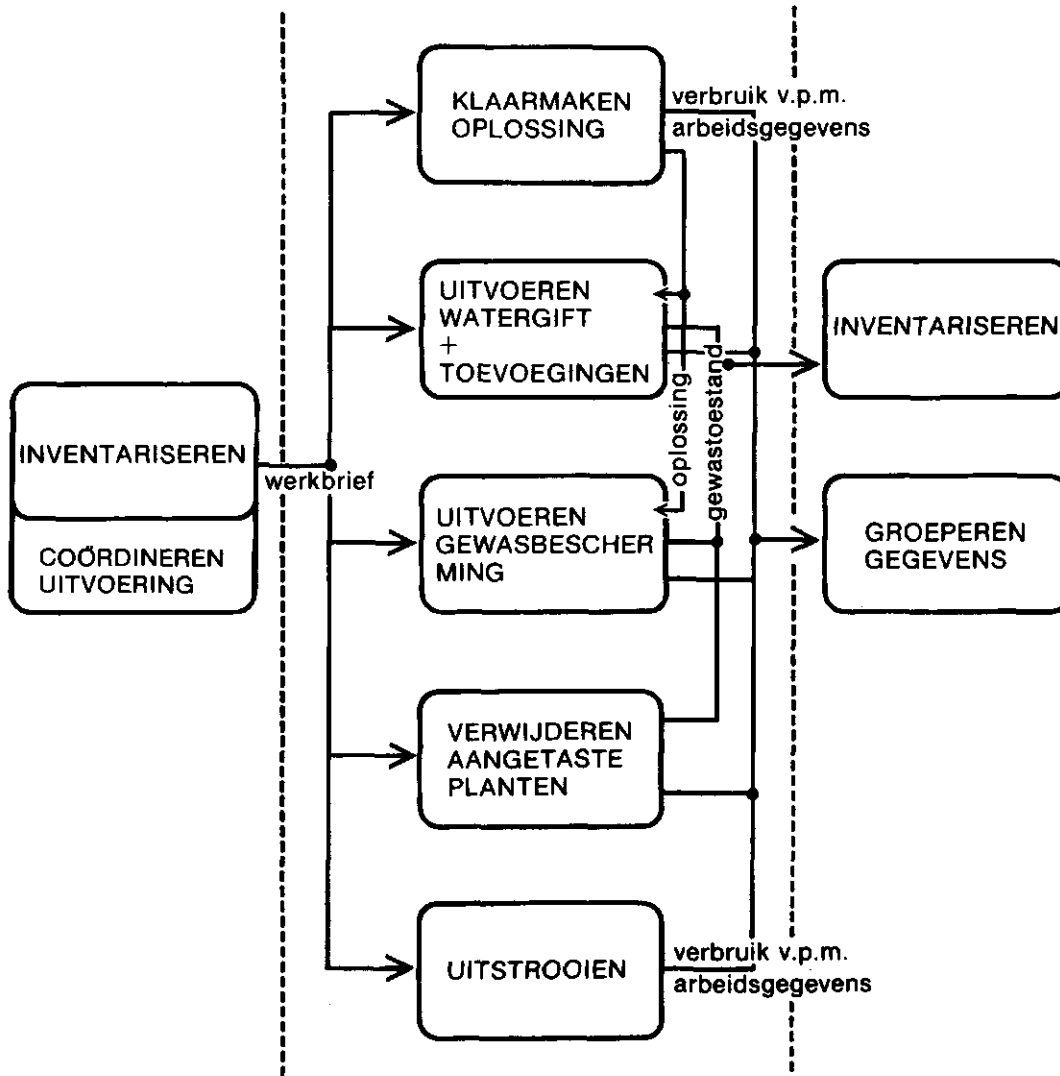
KLAARMAKEN OPLOSSING

verbruik v.p.m.
arbeidsgegevens

UITVOEREN WATERGIFT + TOEVOEGINGEN

INVENTARISEREN

oplossing

gewastoestand

INVENTARISEREN

COÖRDINEREN UITVOERING

werkbrief

UITVOEREN GEWASBESCHERMING

GROEPEREN GEGEVENS

VERWIJDEREN AANGETASTE PLANTEN

UITSTROOIEN

verbruik v.p.m.
arbeidsgegevens